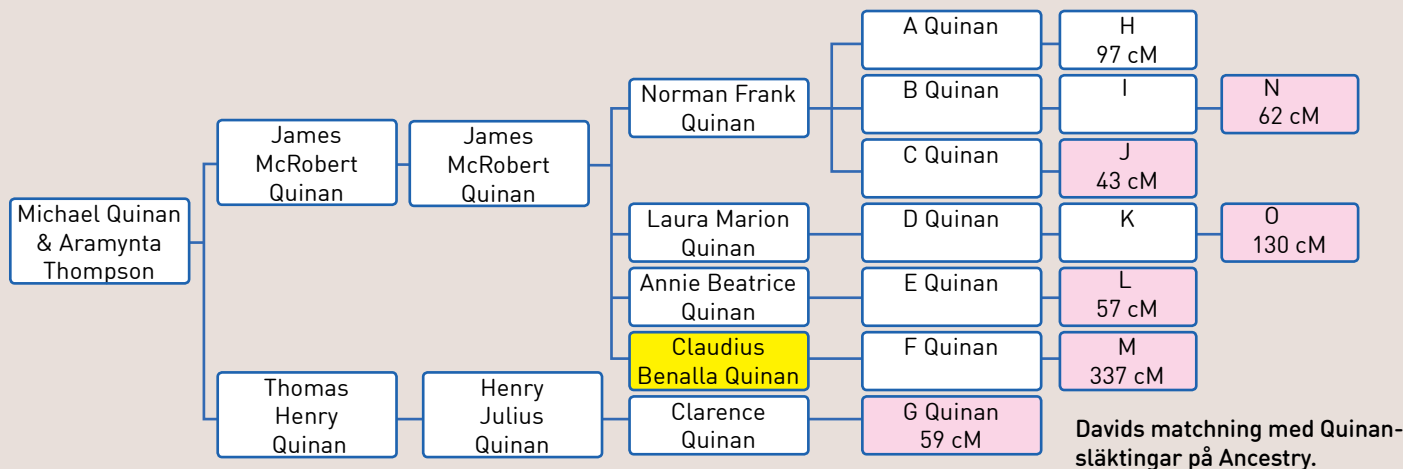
Michael Quinan & Aramynta Thompson

James McRobert Quinan

James McRobert Quinan

Norman Frank Quinan

A Quinan

H 97 cM

B Quinan

I

N 62 cM

C Quinan

J 43 cM

Laura Marion Quinan

D Quinan

K

O 130 cM

Annie Beatrice Quinan

E Quinan

L 57 cM

Claudius Benalla Quinan

F Quinan

M 337 cM

Thomas Henry Quinan

Henry Julius Quinan

Clarence Quinan

G Quinan 59 cM

Davids matchning med Quinansläktingar på Ancestry.